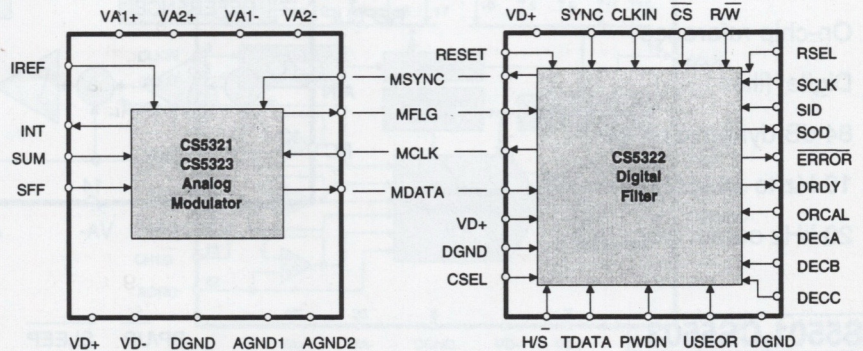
VA1+ VA2+ VA1- VA2-

IREF

INT

SUM

SFF

CS5321
CS5323
Analog
Modulator

VD+ VD- DGND AGND1 AGND2

MSYNC

MFLG

MCLK

MDATA

VD+ SYNC CLKIN $\overline{CS}$ R/$\overline{W}$

RESET

VD+

DGND

CSEL

CS5322
Digital
Filter

RSEL

SCLK

SID

SOD

$\overline{ERROR}$

DRDY

ORCAL

DECA

DECB

DECC

H/$\overline{S}$ TDATA PWDN USEOR DGND